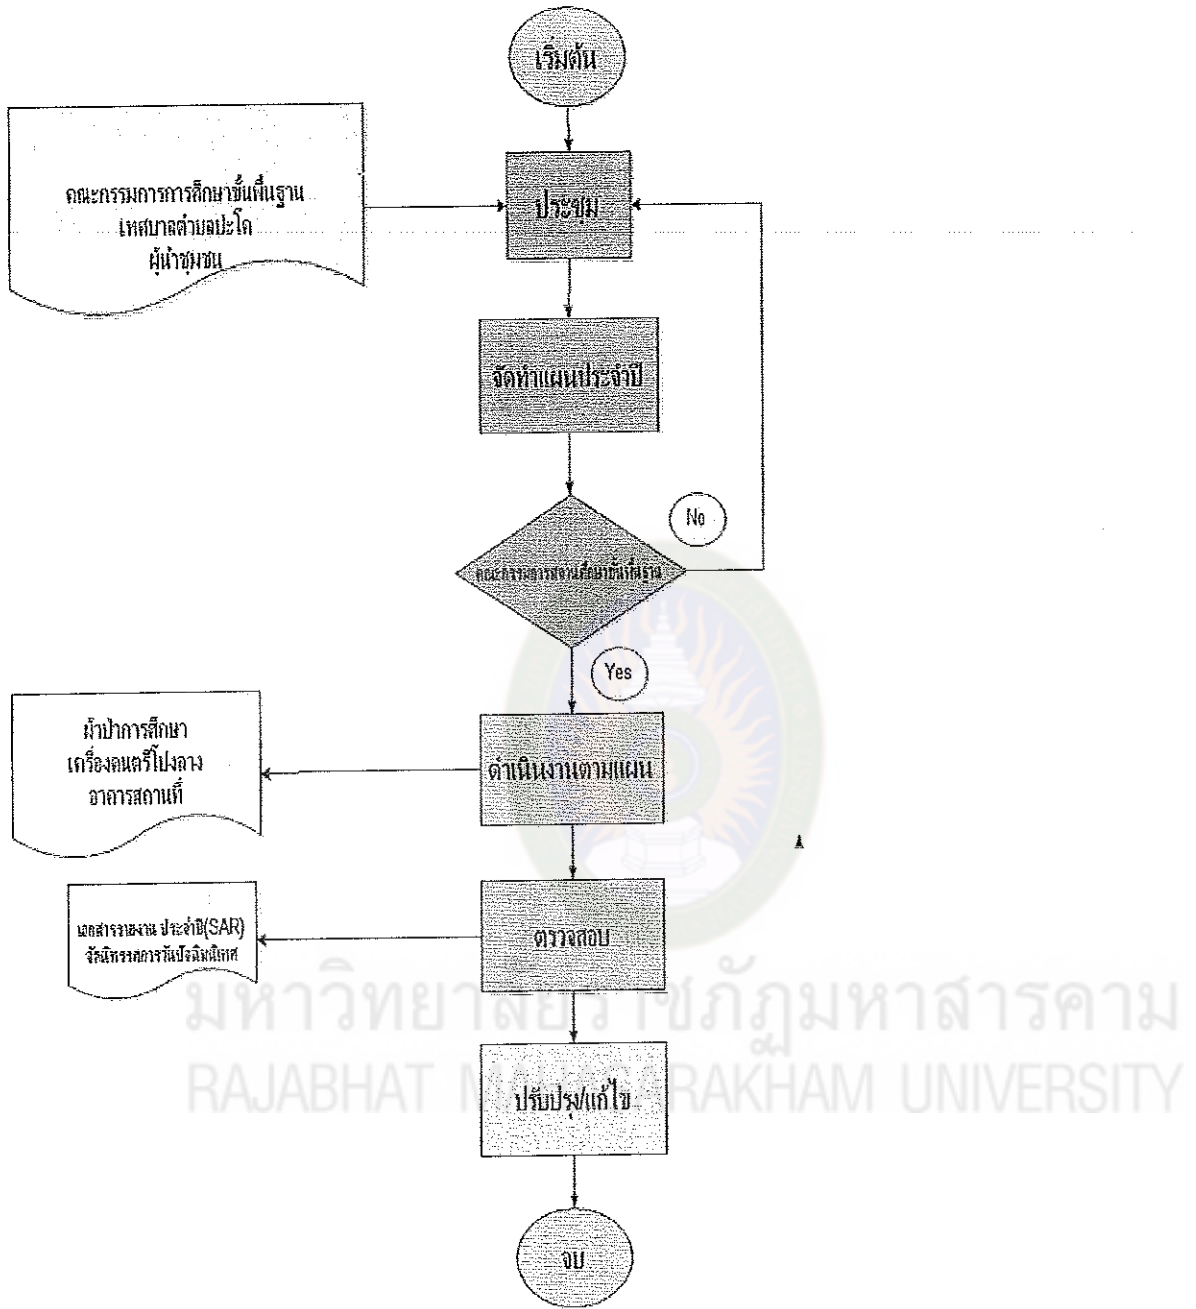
เริ่มต้น

คณะกรรมการการศึกษาขั้นพื้นฐาน
เทศบาลตำบลปะโค
ผู้นำชุมชน

ประชุม

จัดทำแผนประจำปี

No

คณะกรรมการสถานศึกษาขั้นพื้นฐาน

Yes

ม้าป่าการศึกษา
เครื่องดนตรีโปงลาง
อาคารสถานที่

ดำเนินงานตามแผน

เอกสารรายงาน ประจำปี(SAR)
จัดนิทรรศการวันประชุมนิเทศ

ตรวจสอบ

มหาวิทยาลัยราชภัฏมหาสารคาม
RAJABHAT MAHASARAKHAM UNIVERSITY

ปรับปรุง/แก้ไข

จบ